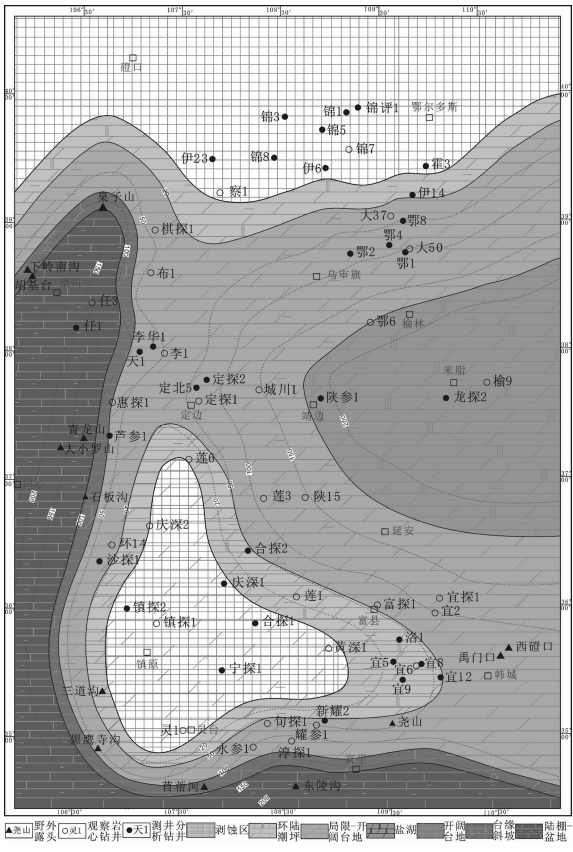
106°30′ 107° 107°30′ 108° 108°30′ 109° 109°30′ 110° 110°30′

磴口

40° 00′

锦1 锦评1 锦3 锦5 锦7 鄂尔多斯 锦8 伊23 伊6 霍3 察1 伊14

39° 00′

桌子山 棋探1 天37 鄂8 鄂4 鄂2 大50 鄂1 乌审旗 下岭南沟 胡基台 布1 任3 任1 鄂6 榆林

38° 00′

李华1 天1 李1 定探2 定北5 定探1 城川1 陈参1 靖边 定边 惠探1 青龙山 芦参1 大小罗山 米脂 榆9 龙探2

37° 00′

莲0 石板沟 莲3 陕15 延安 庆深2 环14 沙探1 合探2 庆深1 莲1 富探1 宜探1 宜2 镇探2 镇探1 合探1 富县 洛1 黄深1 西磴口 禹门口 镇原 宁探1 宜5 宜6 宜8 韩城 宜12 宜9

36° 00′

三道沟 新耀2 尧山 银洞寺沟 灵1 灵台 旬探1 耀参1 永参1 淳探1 青崖沟 东陵沟

35° 00′

106°30′ 107° 107°30′ 108° 108°30′ 109° 109°30′ 110° 110°30′

▲尧山 野外露头 ○灵1 观察岩心钻井 ●天1 测井分析钻井 剥蚀区 环陆潮坪 局限-开阔台地 盐湖 开阔台地 台缘斜坡 陆棚-盆地